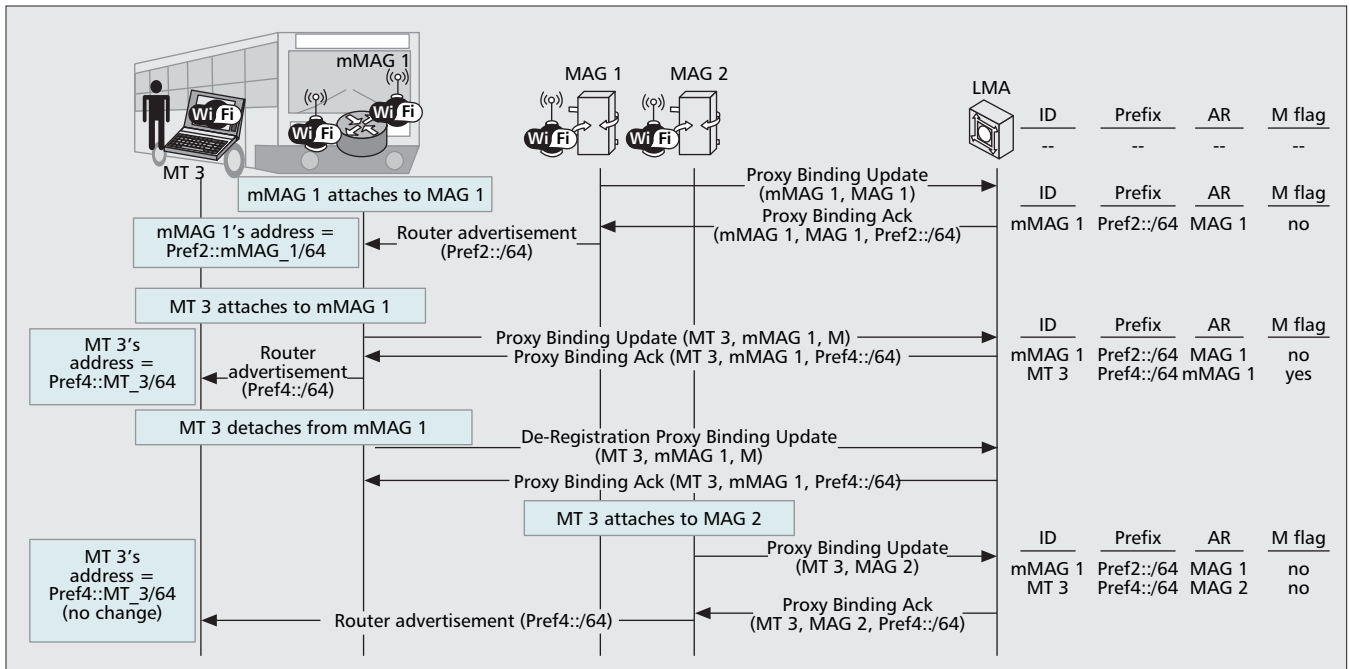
mMAG 1

MAG 1

MAG 2

LMA

MT 3

Wi Fi

Wi Fi

Wi Fi

Wi Fi

Wi Fi

| ID | Prefix | AR | M flag |
|---|---|---|---|
| -- | -- | -- | -- |

mMAG 1 attaches to MAG 1

Proxy Binding Update (mMAG 1, MAG 1)

| ID | Prefix | AR | M flag |
|---|---|---|---|
| mMAG 1 | Pref2::/64 | MAG 1 | no |

Proxy Binding Ack (mMAG 1, MAG 1, Pref2::/64)

mMAG 1's address = Pref2::mMAG_1/64

Router advertisement (Pref2::/64)

MT 3 attaches to mMAG 1

Proxy Binding Update (MT 3, mMAG 1, M)

Proxy Binding Ack (MT 3, mMAG 1, Pref4::/64)

| ID | Prefix | AR | M flag |
|---|---|---|---|
| mMAG 1 | Pref2::/64 | MAG 1 | no |
| MT 3 | Pref4::/64 | mMAG 1 | yes |

MT 3's address = Pref4::MT_3/64

Router advertisement (Pref4::/64)

MT 3 detaches from mMAG 1

De-Registration Proxy Binding Update (MT 3, mMAG 1, M)

Proxy Binding Ack (MT 3, mMAG 1, Pref4::/64)

MT 3 attaches to MAG 2

Proxy Binding Update (MT 3, MAG 2)

| ID | Prefix | AR | M flag |
|---|---|---|---|
| mMAG 1 | Pref2::/64 | MAG 1 | no |
| MT 3 | Pref4::/64 | MAG 2 | no |

MT 3's address = Pref4::MT_3/64 (no change)

Router advertisement (Pref4::/64)

Proxy Binding Ack (MT 3, MAG 2, Pref4::/64)